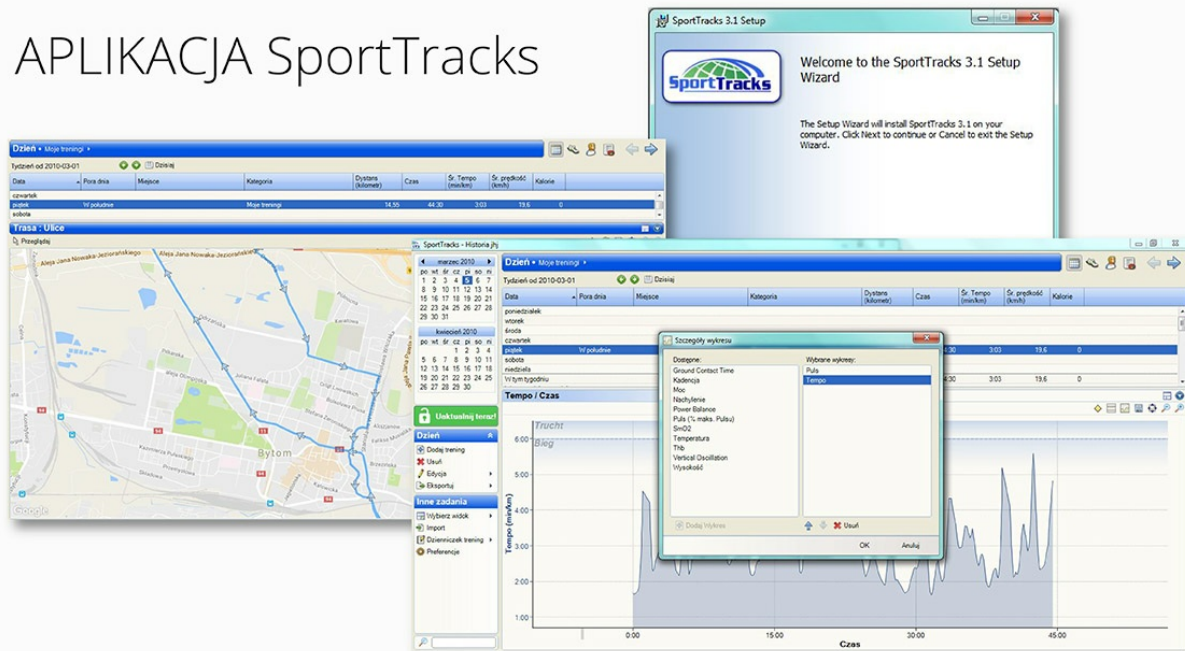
APLIKACJA SportTracks

SportTracks 3.1 Setup

SportTracks

Welcome to the SportTracks 3.1 Setup Wizard

The Setup Wizard will install SportTracks 3.1 on your computer. Click Next to continue or Cancel to exit the Setup Wizard.

Dzień ▸ Moje treningi ▸

Tydzień od 2010-03-01 Dzisiaj

| Data | Pora dnia | Miejsce | Kategoria | Dystans (kilometr) | Czas | Śr. Tempo (min/km) | Śr. prędkość (km/h) | Kalorie |
|---|---|---|---|---|---|---|---|---|
| czwartek | | | | | | | | |
| piątek | W południe | | Moje treningi | 14.55 | 44:30 | 3:03 | 19.6 | 0 |
| sobota | | | | | | | | |

Trasa : Ulice

Przeglądaj

Aleja Jana Nowaka-Jeziorańskiego

Bytom

Google

SportTracks - Historia.jhj

marzec 2010

| po | wt | śr | cz | pi | so | ni |
|---|---|---|---|---|---|---|
| 1 | 2 | 3 | 4 | 5 | 6 | 7 |
| 8 | 9 | 10 | 11 | 12 | 13 | 14 |
| 15 | 16 | 17 | 18 | 19 | 20 | 21 |
| 22 | 23 | 24 | 25 | 26 | 27 | 28 |
| 29 | 30 | 31 | | | | |

kwiecień 2010

| po | wt | śr | cz | pi | so | ni |
|---|---|---|---|---|---|---|
| | | | 1 | 2 | 3 | 4 |
| 5 | 6 | 7 | 8 | 9 | 10 | 11 |
| 12 | 13 | 14 | 15 | 16 | 17 | 18 |
| 19 | 20 | 21 | 22 | 23 | 24 | 25 |
| 26 | 27 | 28 | 29 | 30 | | |

Uaktualnij teraz!

Dzień
Dodaj trening
Usuń
Edycja
Eksportuj

Inne zadania
Wybierz widok
Import
Dzienniczek trening
Preferencje

Dzień ▸ Moje treningi ▸

Tydzień od 2010-03-01 Dzisiaj

| Data | Pora dnia | Miejsce | Kategoria | Dystans (kilometr) | Czas | Śr. Tempo (min/km) | Śr. prędkość (km/h) | Kalorie |
|---|---|---|---|---|---|---|---|---|
| poniedziałek | | | | | | | | |
| wtorek | | | | | | | | |
| środa | | | | | | | | |
| czwartek | | | | | | | | |
| piątek | W południe | | | | 44:30 | 3:03 | 19.6 | 0 |
| sobota | | | | | | | | |
| niedziela | | | | | | | | |
| W tym tygodniu | | | | | 44:30 | 3:03 | 19.6 | 0 |

Tempo / Czas

Trucht
Bieg

Tempo (min/km)

6:00 5:00 4:00 3:00 2:00 1:00

0:00 15:00 30:00 45:00

Czas

Szczegóły wykresu

Dostępne:
Ground Contact Time
Kadencja
Moc
Nachylenie
Power Balance
Puls (% maks. Pulsu)
SmO2
Temperatura
Thb
Vertical Oscillation
Wysokość

Wybrane wykresy:
Puls
Tempo

Dodaj Wykres
Usuń

OK
Anuluj